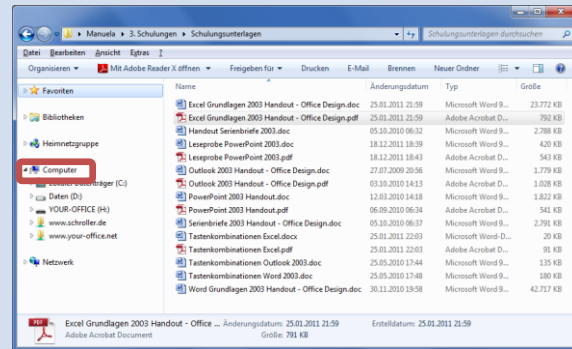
« Manuela ▸ 3. Schulungen ▸ Schulungsunterlagen
Schulungsunterlagen durchsuchen

Datei Bearbeiten Ansicht Extras ?

Organisieren ▾ Mit Adobe Reader X öffnen ▾ Freigeben für ▾ Drucken E-Mail Brennen Neuer Ordner

Favoriten

Bibliotheken

Heimnetzgruppe

Computer
Lokaler Datenträger (C:)
Daten (D:)
YOUR-OFFICE (H:)
www.schroller.de
www.your-office.net

Netzwerk

| Name | Änderungsdatum | Typ | Größe |
|---|---|---|---|
| Excel Grundlagen 2003 Handout - Office Design.doc | 25.01.2011 21:59 | Microsoft Word 9... | 23.772 KB |
| Excel Grundlagen 2003 Handout - Office Design.pdf | 25.01.2011 21:59 | Adobe Acrobat D... | 792 KB |
| Handout Serienbriefe 2003.doc | 05.10.2010 06:32 | Microsoft Word 9... | 2.788 KB |
| Leseprobe PowerPoint 2003.doc | 18.12.2011 18:39 | Microsoft Word 9... | 4.074 KB |
| Leseprobe PowerPoint 2003.pdf | 18.12.2011 18:43 | Adobe Acrobat D... | 543 KB |
| Outlook 2003 Handout - Office Design.doc | 27.07.2009 20:56 | Microsoft Word 9... | 1.779 KB |
| Outlook 2003 Handout - Office Design.pdf | 03.10.2010 14:13 | Adobe Acrobat D... | 1.028 KB |
| PowerPoint 2003 Handout.doc | 12.03.2010 18:14 | Microsoft Word 9... | 1.822 KB |
| PowerPoint 2003 Handout.pdf | 06.09.2010 06:34 | Adobe Acrobat D... | 649 KB |
| Seriebriefe 2003 Handout - Office Design.doc | 05.10.2010 06:37 | Microsoft Word 9... | 2.791 KB |
| Tastenkombinationen Excel.docx | 25.05.2010 17:48 | Microsoft Word-D... | 21 KB |
| Tastenkombinationen Excel.pdf | 25.05.2010 17:48 | Adobe Acrobat D... | 236 KB |
| Tastenkombinationen Outlook 2003.doc | 25.05.2010 17:40 | Microsoft Word 9... | 135 KB |
| Tastenkombinationen Word 2003.doc | 25.05.2010 17:40 | Microsoft Word 9... | 143 KB |
| Word Grundlagen 2003 Handout - Office Design.doc | 30.11.2010 19:58 | Microsoft Word 9... | 42.717 KB |

Excel Grundlagen 2003 Handout - Office ... Änderungsdatum: 25.01.2011 21:59 Erstelldatum: 25.01.2011 21:59
Adobe Acrobat Document Größe: 791 KB